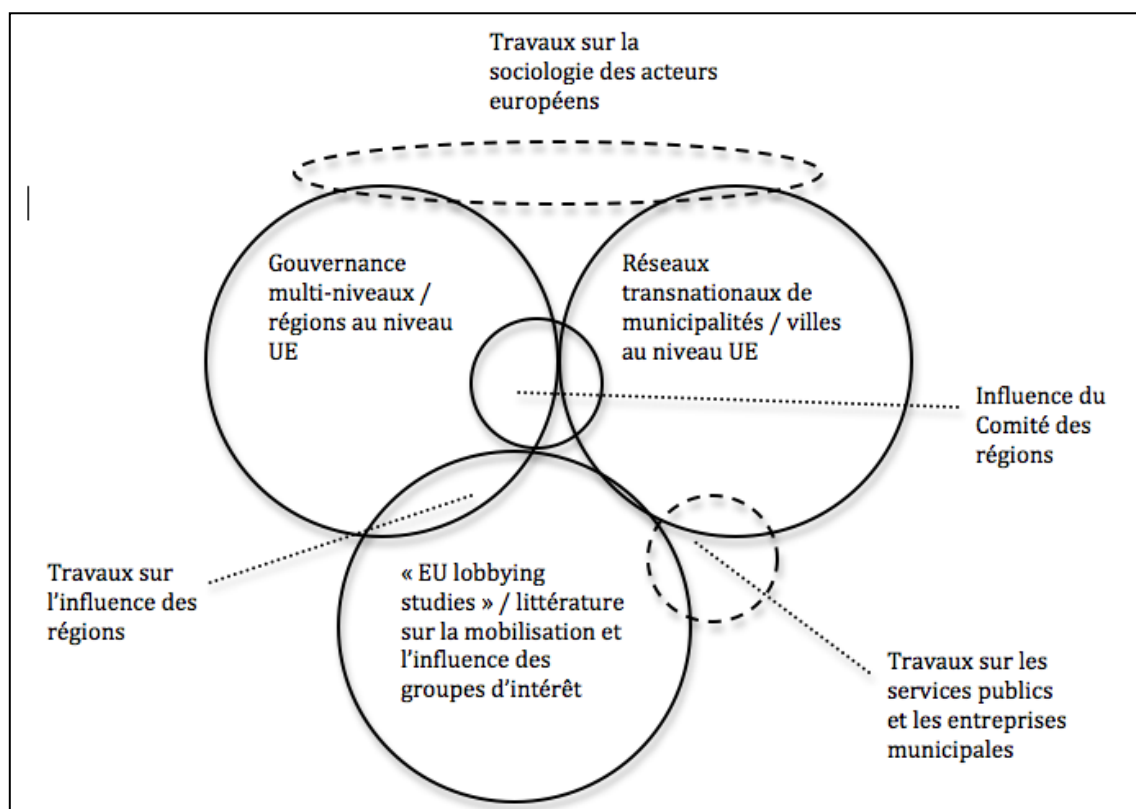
Travaux sur la sociologie des acteurs européens

Gouvernance multi-niveaux / régions au niveau UE

Réseaux transnationaux de municipalités / villes au niveau UE

Influence du Comité des régions

Travaux sur l'influence des régions

« EU lobbying studies » / littérature sur la mobilisation et l'influence des groupes d'intérêt

Travaux sur les services publics et les entreprises municipales